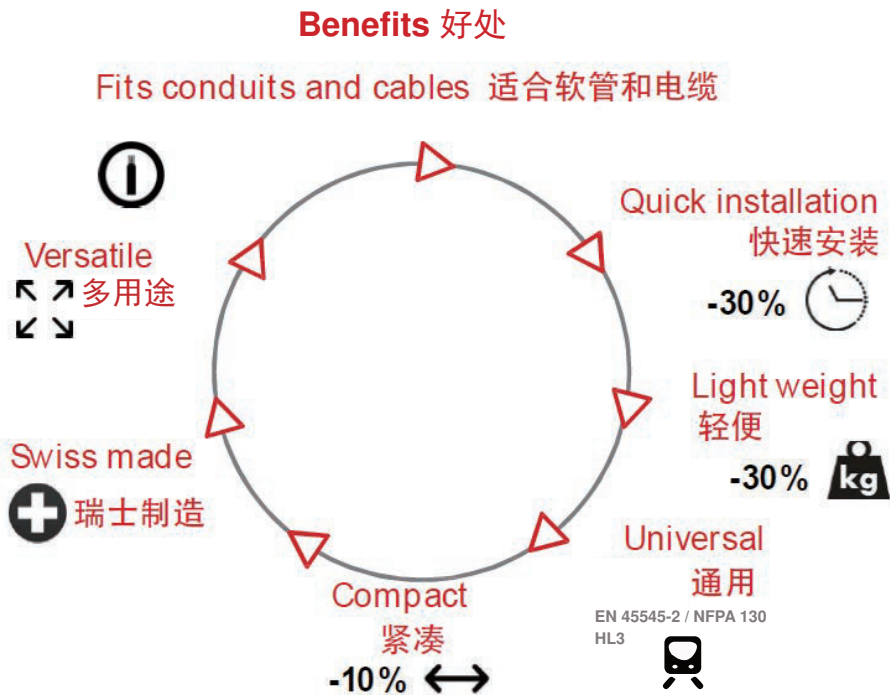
Benefits 好处

Fits conduits and cables 适合软管和电缆

Quick installation
快速安装
-30%

Light weight
轻便
-30%
kg

Universal
通用
EN 45545-2 / NFPA 130
HL3

Compact
紧凑
-10%

Swiss made
瑞士制造

Versatile
多用途